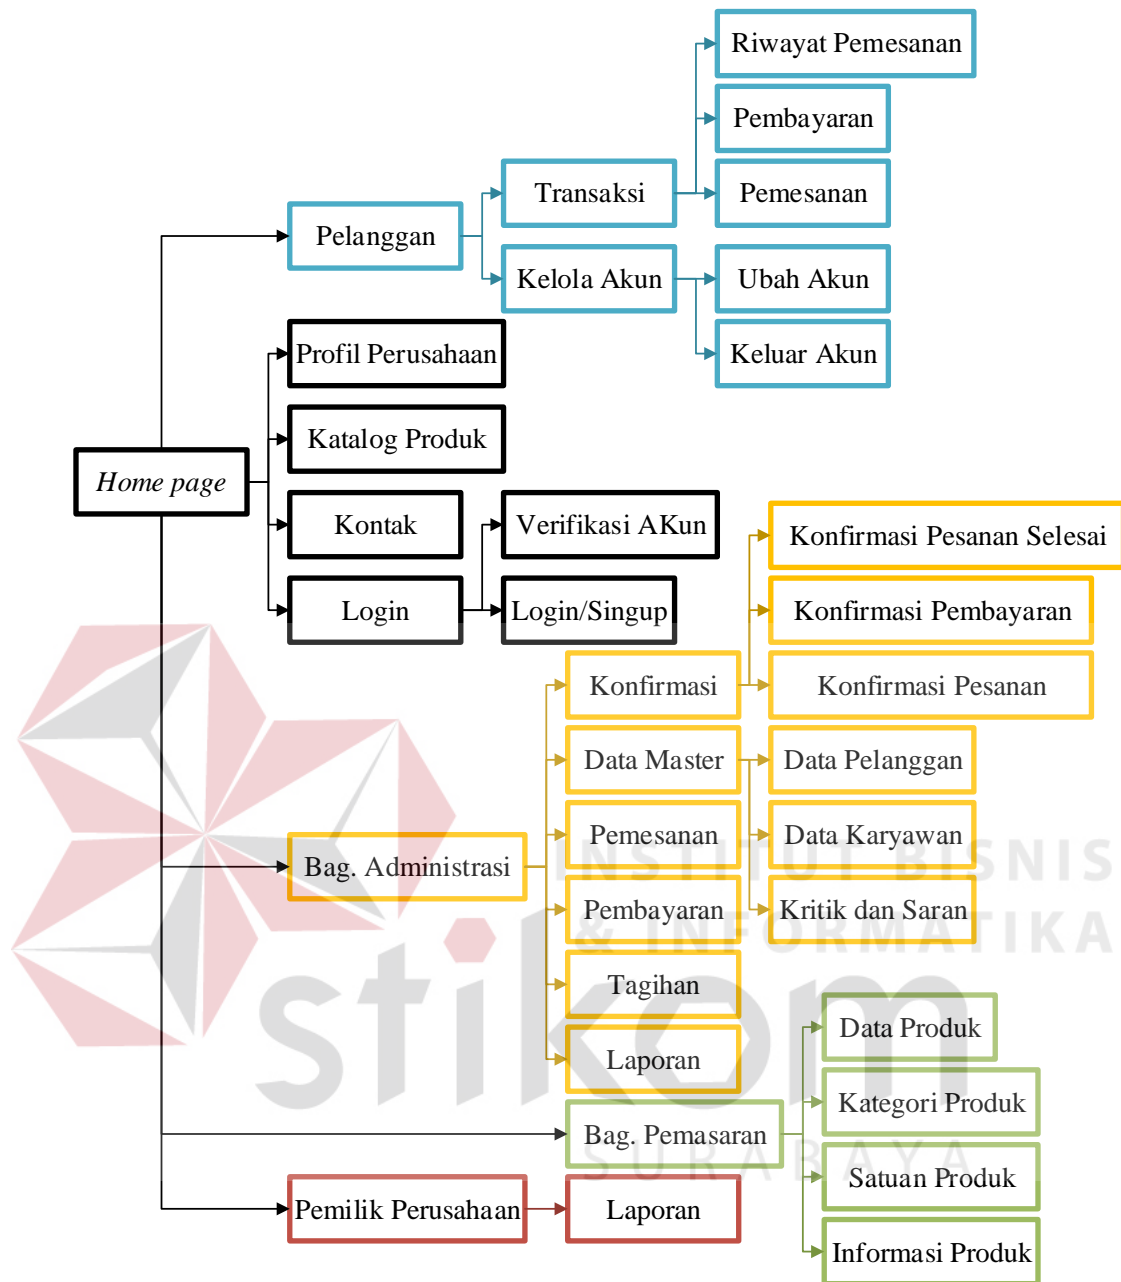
Riwayat Pemesanan

Pembayaran

Transaksi

Pemesanan

Pelanggan

Kelola Akun

Ubah Akun

Keluar Akun

Profil Perusahaan

Katalog Produk

Home page

Kontak

Verifikasi AKun

Konfirmasi Pesanan Selesai

Login

Login/Singup

Konfirmasi Pembayaran

Konfirmasi

Konfirmasi Pesanan

Data Master

Data Pelanggan

Pemesanan

Data Karyawan

Bag. Administrasi

INSTITUT BISNIS & INFORMATIKA

Pembayaran

Kritik dan Saran

Tagihan

stikom

Data Produk

Laporan

Kategori Produk

Bag. Pemasaran

SURABAYA

Satuan Produk

Pemilik Perusahaan

Laporan

Informasi Produk